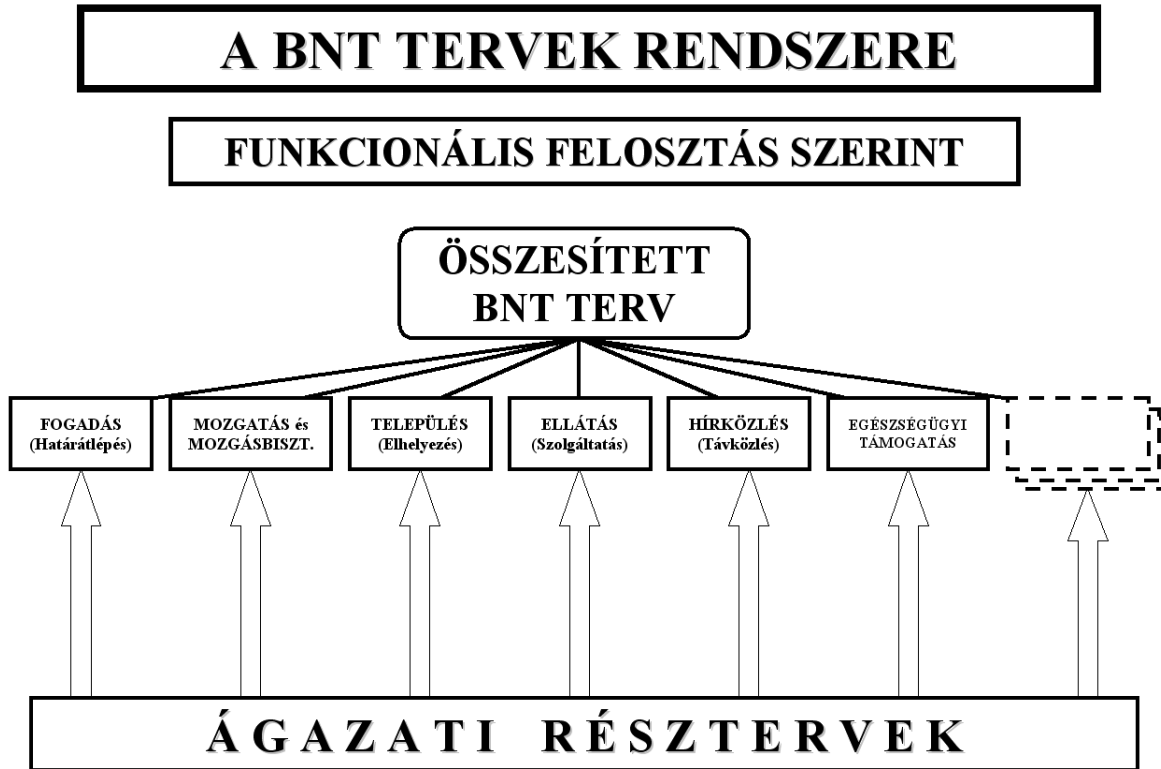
A BNT TERVEK RENDSZERE

FUNKCIONÁLIS FELOSZTÁS SZERINT

ÖSSZESÍTETT BNT TERV

FOGADÁS (Határátlépés)

MOZGATÁS és MOZGÁSBISZT.

TELEPÜLÉS (Elhelyezés)

ELLÁTÁS (Szolgáltatás)

HÍRKÖZLÉS (Távközlés)

EGÉSZSÉGÜGYI TÁMOGATÁS

ÁGAZATI RÉSZTERVEK